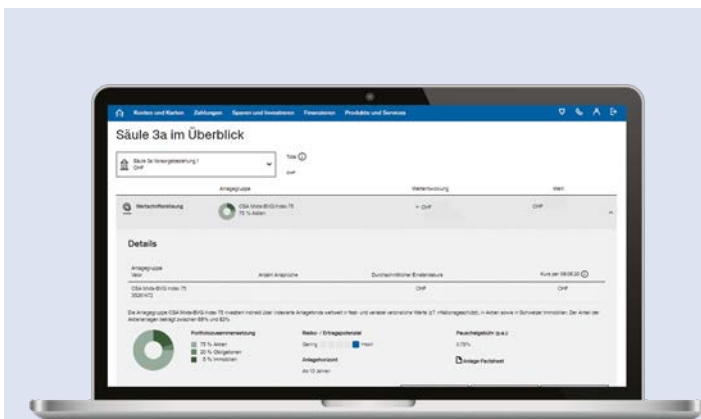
Konten und Karten Zahlungen Sparen und Investieren Finanzieren Produkte und Services

Säule 3a im Überblick

Säule 3a Vorsorgelösung 1
CHF

Total ⓘ
CHF

Anlagegruppe

Wertentwicklung

Wert

Wertschriftenlösung

CSA Mixta-BVG Index 75
75 % Aktien

+ CHF

CHF

Details

Anlagegruppe
Valor

Anzahl Ansprüche

Durchschnittlicher Einstandskurs

Kurs per 08.08.20

CSA Mixta-BVG Index 75
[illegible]

CHF

CHF

Die Anlagegruppe CSA Mixta-BVG Index 75 investiert indirekt über indexierte Anlagefonds weltweit in fest- und variabel verzinsliche Werte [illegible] in Aktien sowie in Schweizer Immobilien. Der Anteil der Aktienanlagen beträgt zwischen 68% und 83%.

Portfoliozusammensetzung

75 % Aktien
20 % Obligationen
5 % Immobilien

Risiko- / Ertragspotenzial

Gering

Hoch

Anlagehorizont

Ab 10 Jahren

Pauschalgebühr (p.a.)

0.75%

Anlage-Factsheet